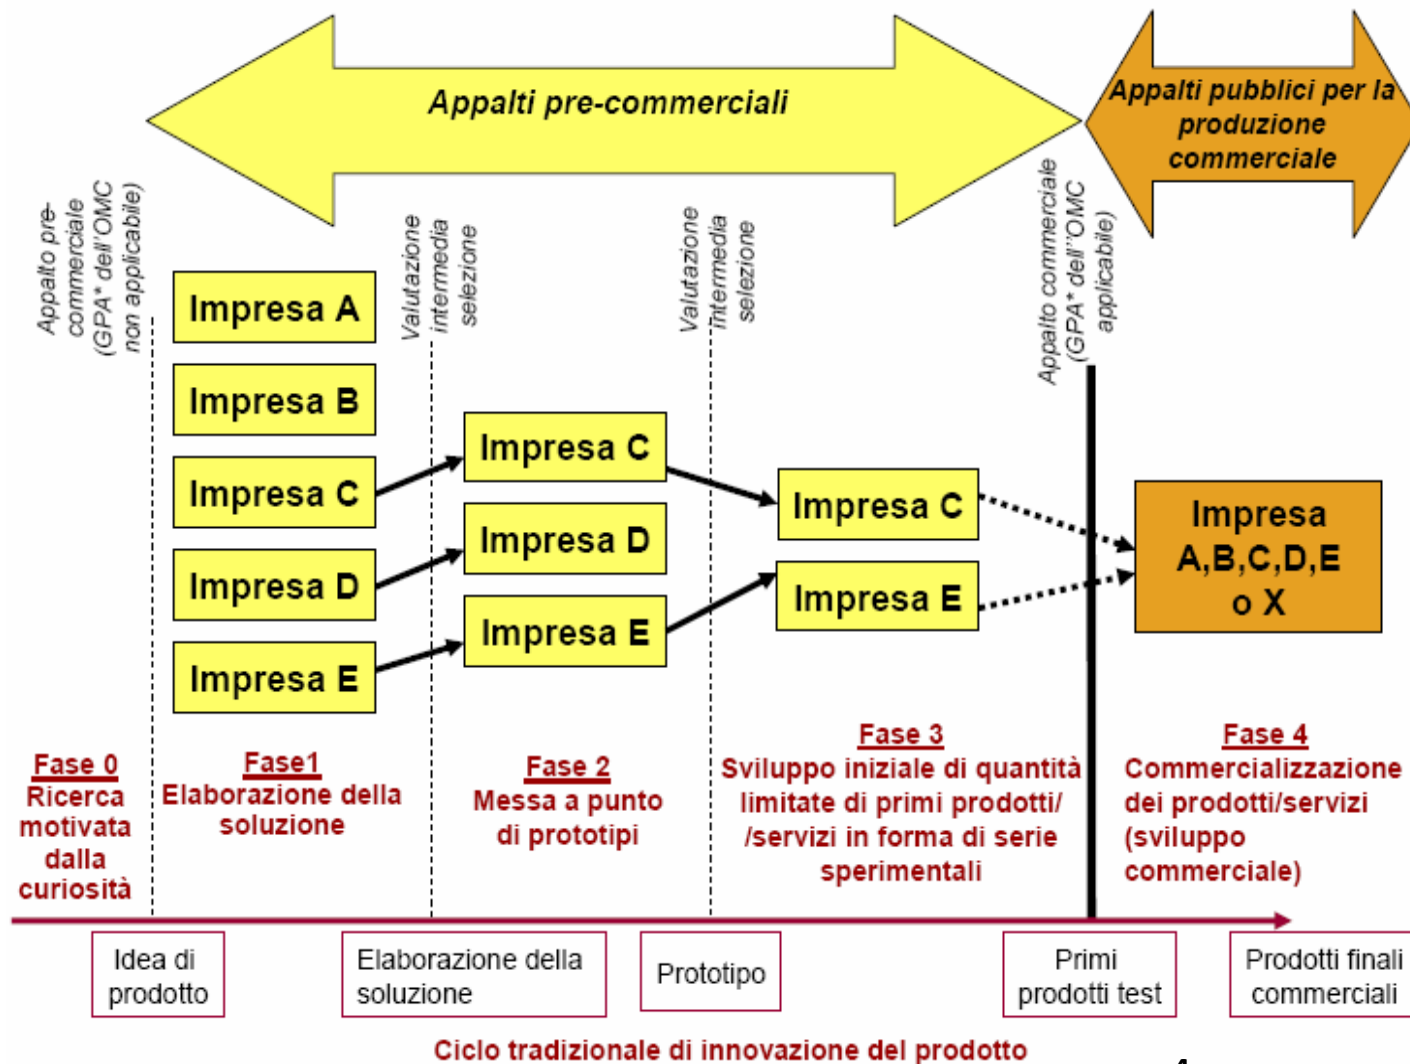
Appalti pre-commerciali

Appalti pubblici per la produzione commerciale

Appalto pre-commerciale (GPA* dell'OMC non applicabile)

Valutazione intermedia selezione

Valutazione intermedia selezione

Appalto commerciale (GPA* dell'OMC applicabile)

Impresa A

Impresa B

Impresa C

Impresa D

Impresa E

Impresa C

Impresa D

Impresa E

Impresa C

Impresa E

Impresa A,B,C,D,E o X

Fase 0
Ricerca motivata dalla curiosità

Fase1
Elaborazione della soluzione

Fase 2
Messa a punto di prototipi

Fase 3
Sviluppo iniziale di quantità limitate di primi prodotti/ /servizi in forma di serie sperimentali

Fase 4
Commercializzazione dei prodotti/servizi (sviluppo commerciale)

Idea di prodotto

Elaborazione della soluzione

Prototipo

Primi prodotti test

Prodotti finali commerciali

Ciclo tradizionale di innovazione del prodotto